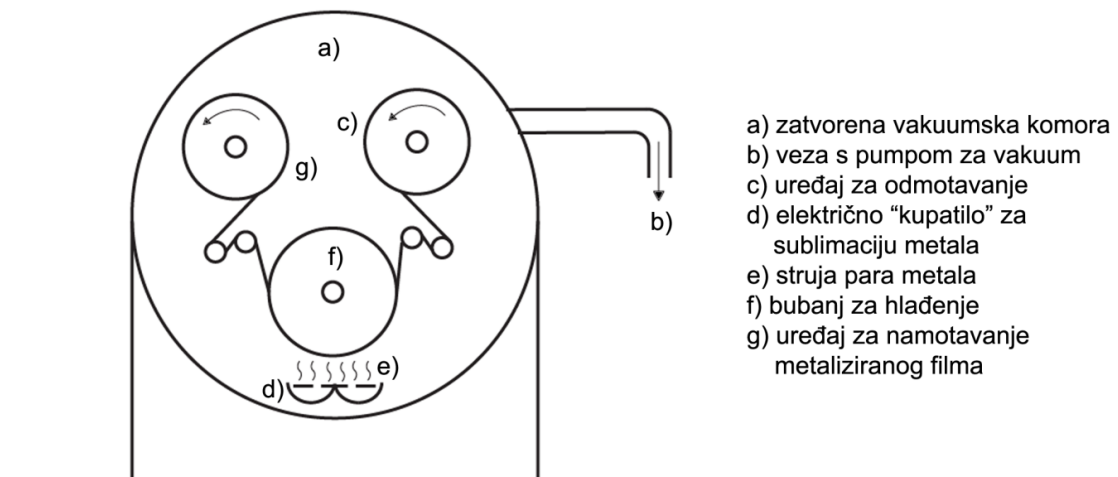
a)

c)

g)

b)

f)

e)

d)

a) zatvorena vakuumska komora
b) veza s pumpom za vakuum
c) uređaj za odmotavanje
d) električno “kupatilo” za sublimaciju metala
e) struja para metala
f) bubanj za hlađenje
g) uređaj za namotavanje metaliziranog filma